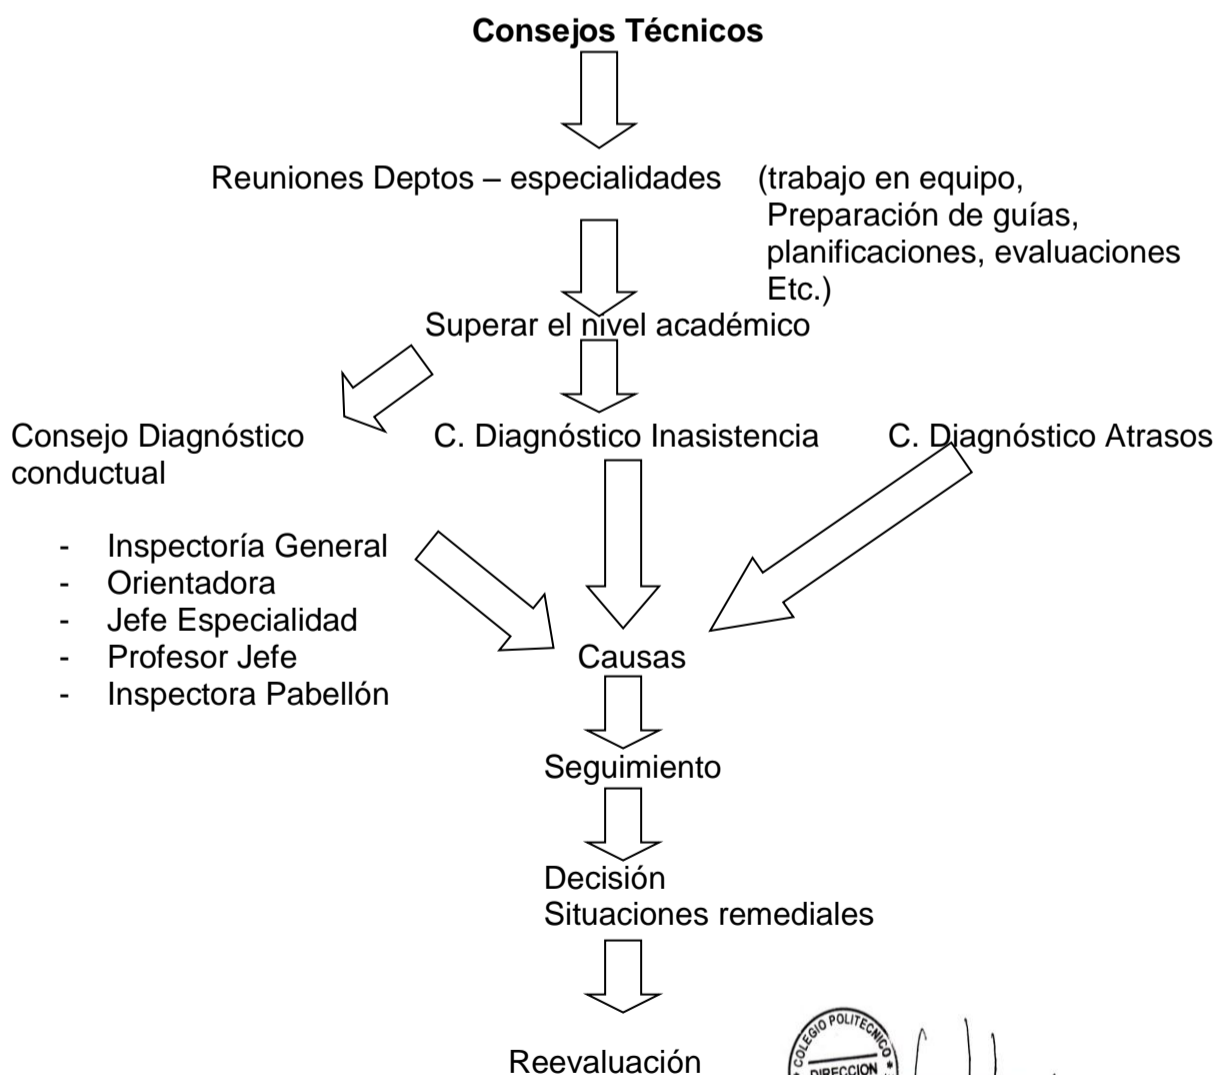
**Consejos Técnicos**

Reuniones Deptos – especialidades (trabajo en equipo, Preparación de guías, planificaciones, evaluaciones Etc.)

Superar el nivel académico

Consejo Diagnóstico conductual

C. Diagnóstico Inasistencia

C. Diagnóstico Atrasos

- Inspectoría General
- Orientadora
- Jefe Especialidad
- Profesor Jefe
- Inspectora Pabellón

Causas

Seguimiento

Decisión
Situaciones remediales

Reevaluación

COLEGIO POLITECNICO
DIRECCION